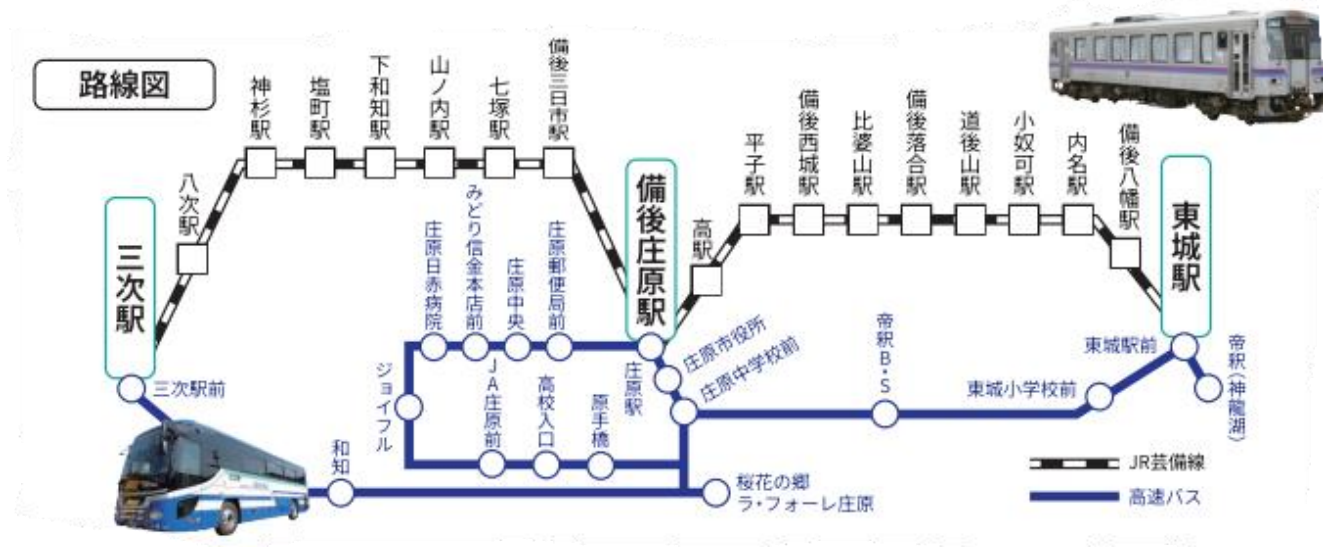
路線図

三次駅
八次駅
神杉駅
塩町駅
下和知駅
山ノ内駅
七塚駅
備後三日市駅
備後庄原駅
高駅
平子駅
備後西城駅
比婆山駅
備後落合駅
道後山駅
小奴可駅
内名駅
備後八幡駅
東城駅

三次駅前
和知
ジョイフル
庄原日赤病院
みどり信金本店前
庄原中央
庄原郵便局前
JA庄原前
高校入口
原手橋
庄原駅
庄原市役所
庄原中学校前
桜花の郷 ラ・フォーレ庄原
帝釈B・S
東城小学校前
東城駅前
帝釈（神龍湖）

JR芸備線
高速バス